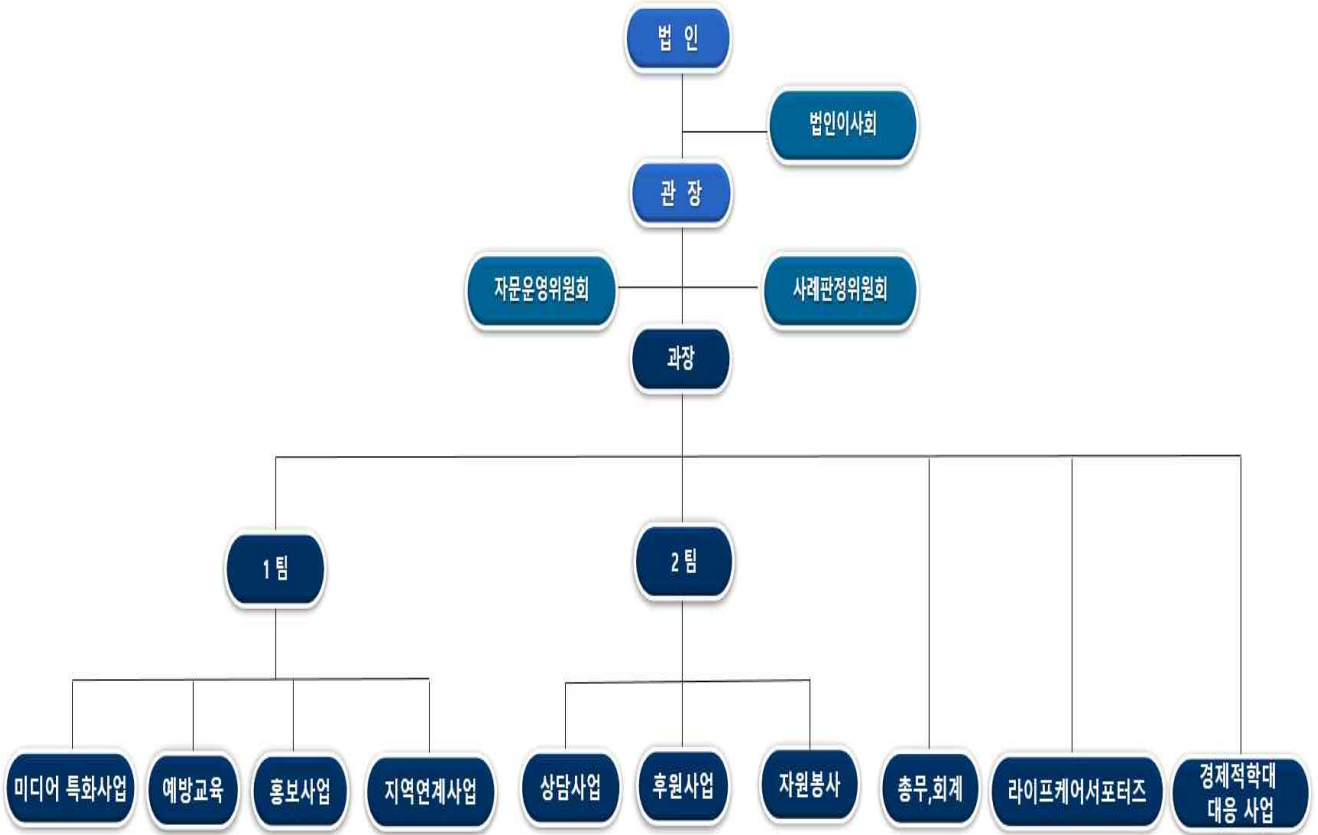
법 인

법인이사회

관 장

자문운영위원회

사례판정위원회

과장

1 팀

2 팀

미디어 특화사업

예방교육

홍보사업

지역연계사업

상담사업

후원사업

자원봉사

총무,회계

라이프케어서포터즈

경제적학대 대응 사업